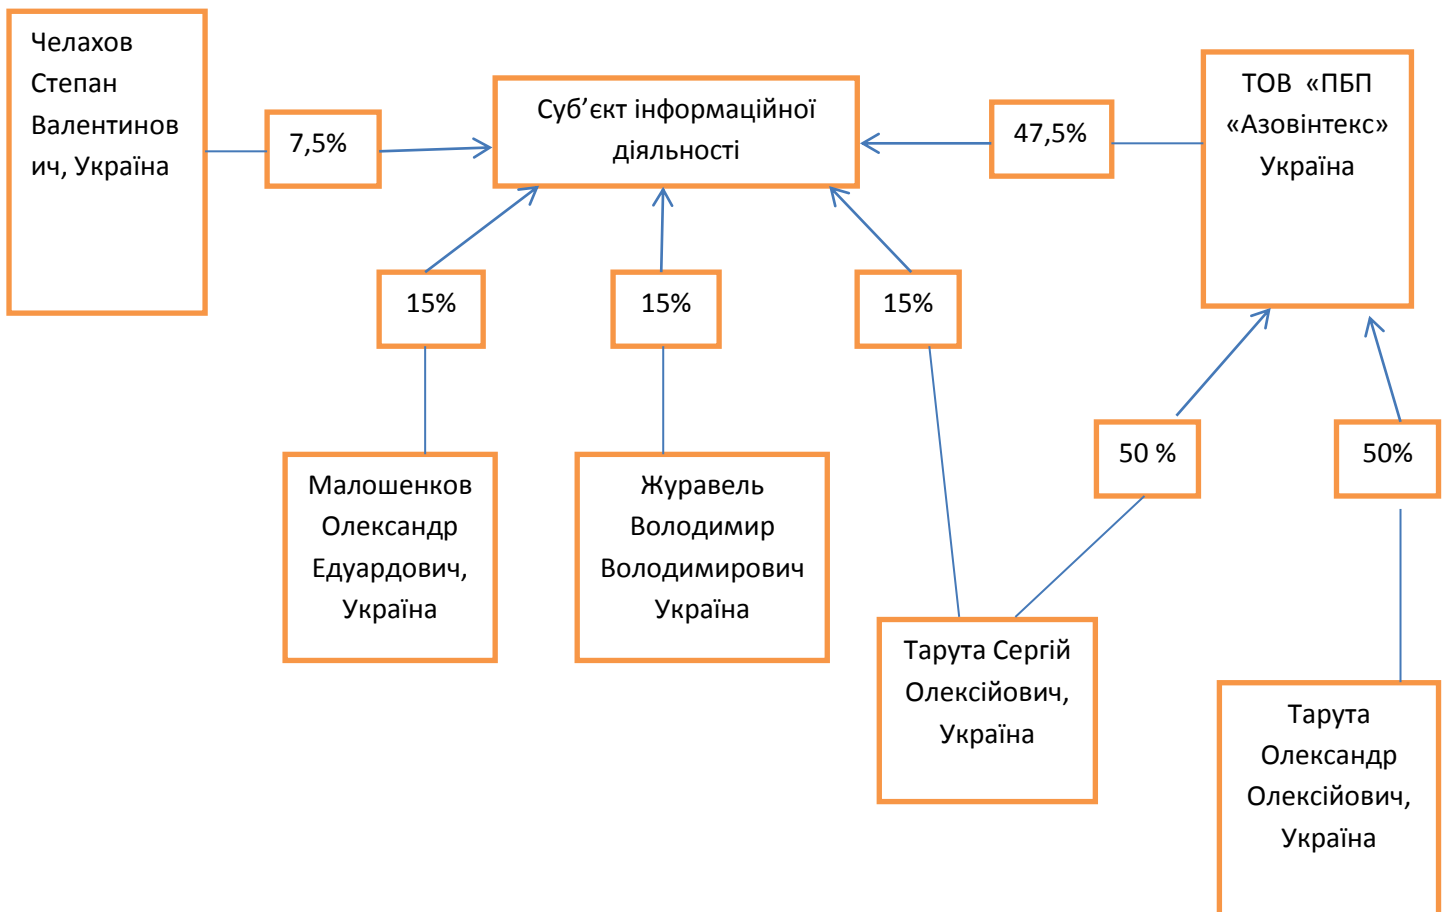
Челахов Степан Валентинович, Україна

7,5%

Суб’єкт інформаційної діяльності

47,5%

ТОВ «ПБП «Азовінтекс» Україна

15%

15%

15%

Малошенков Олександр Едуардович, Україна

Журавель Володимир Володимирович Україна

50 %

50%

Тарута Сергій Олексійович, Україна

Тарута Олександр Олексійович, Україна